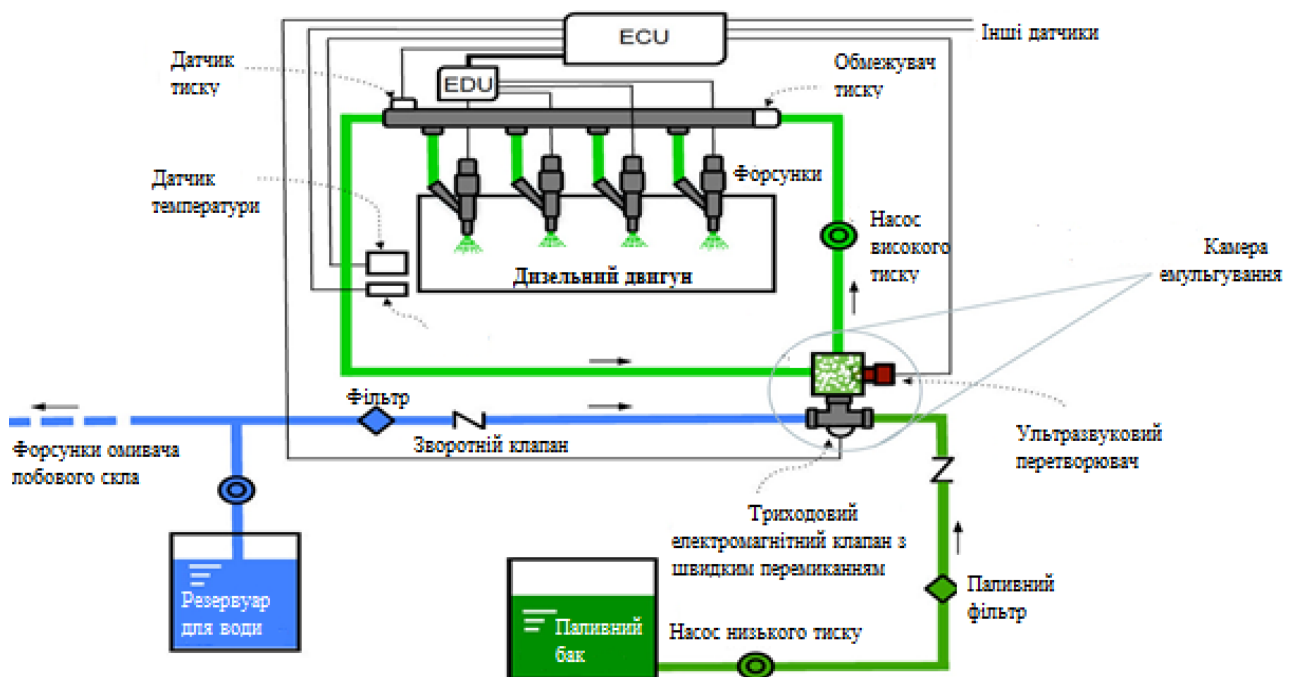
ECU

Інші датчики

Датчик тиску

EDU

Обмежувач тиску

Датчик температури

Форсунки

Насос високого тиску

Дизельний двигун

Камера емульгування

Фільтр

Зворотній клапан

Форсунки омивача лобового скла

Ультразвуковий перетворювач

Триходовий електромагнітний клапан з швидким перемиканням

Паливний фільтр

Резервуар для води

Паливний бак

Насос низького тиску